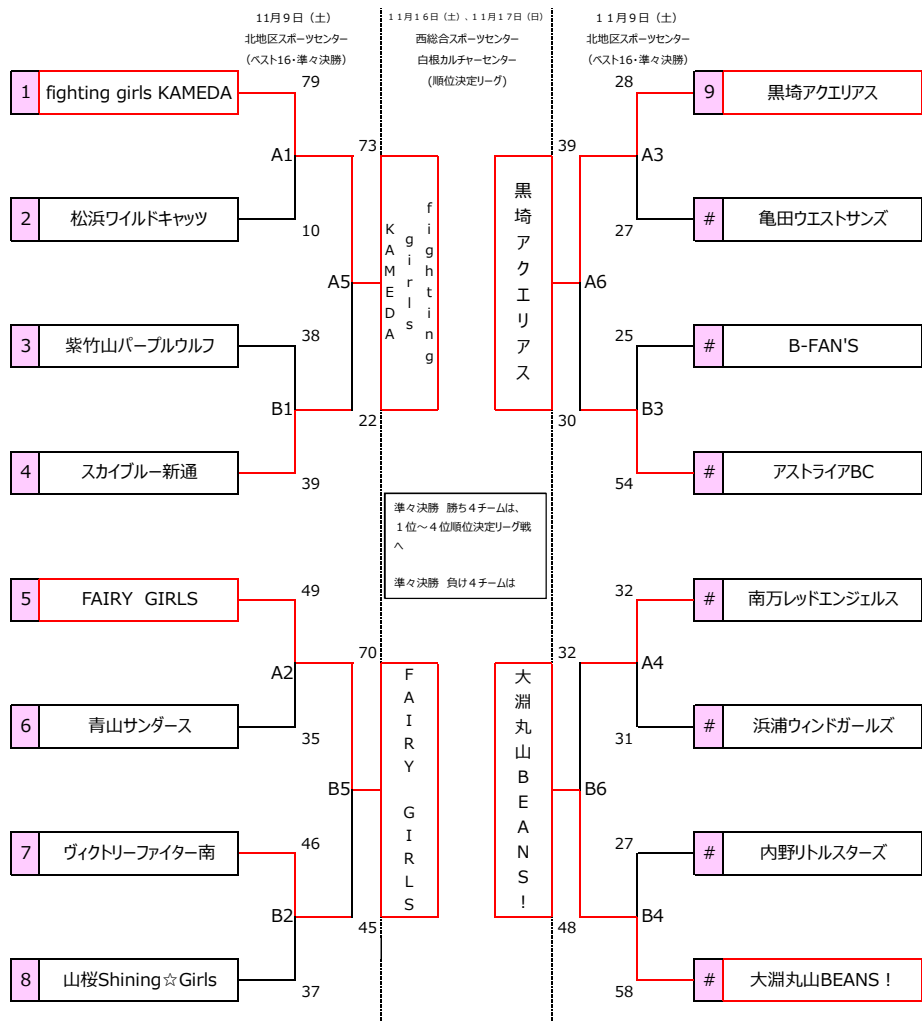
11月9日（土）
北地区スポーツセンター
（ベスト16・準々決勝）

11月16日（土）、11月17日（日）
西総合スポーツセンター
白根カルチャーセンター
（順位決定リーグ）

11月9日（土）
北地区スポーツセンター
（ベスト16・準々決勝）

1 fighting girls KAMEDA 79
A1
2 松浜ワイルドキャッツ 10
73
A5
fighting girls KAMEDA
3 紫竹山パープルウルフ 38
B1
4 スカイブルー新通 39
22

9 黒埼アクエリアス 28
A3
# 亀田ウエストサンズ 27
39
A6
黒埼アクエリアス
# B-FAN'S 25
B3
# アストライアBC 54
30

準々決勝　勝ち４チームは、
１位～４位順位決定リーグ戦へ

準々決勝　負け４チームは

5 FAIRY GIRLS 49
A2
6 青山サンダース 35
70
B5
FAIRY GIRLS
7 ヴィクトリーファイター南 46
B2
8 山桜Shining☆Girls 37
45

# 南万レッドエンジェルス 32
A4
# 浜浦ウィンドガールズ 31
32
B6
大淵丸山BEANS！
# 内野リトルスターズ 27
B4
# 大淵丸山BEANS！ 58
48